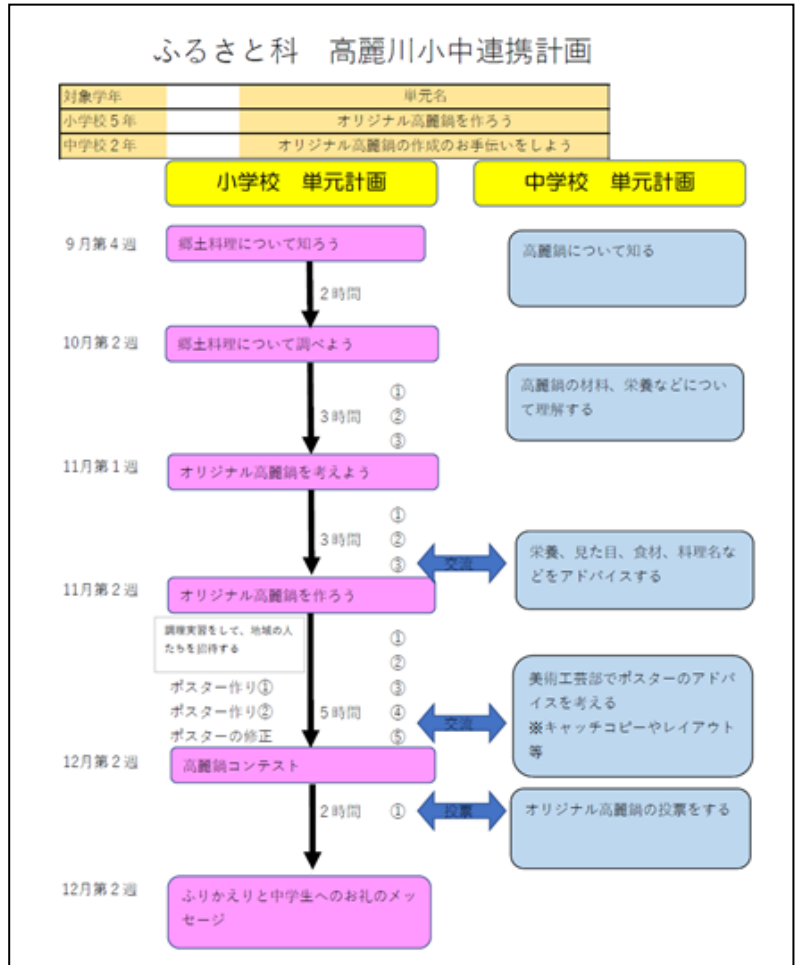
ふるさと科　高麗川小中連携計画

| 対象学年 | | 単元名 |
|---|---|---|
| 小学校５年 | | オリジナル高麗鍋を作ろう |
| 中学校２年 | | オリジナル高麗鍋の作成のお手伝いをしよう |

小学校　単元計画

中学校　単元計画

9月第４週

郷土料理について知ろう

高麗鍋について知る

2時間

10月第２週

郷土料理について調べよう

①
3時間　②
③

高麗鍋の材料、栄養などについて理解する

11月第１週

オリジナル高麗鍋を考えよう

①
3時間　②
③

交流

栄養、見た目、食材、料理名などをアドバイスする

11月第２週

オリジナル高麗鍋を作ろう

調理実習をして、地域の人たちを招待する

①
②
ポスター作り①　③
ポスター作り②　5時間　④
ポスターの修正　⑤

交流

美術工芸部でポスターのアドバイスを考える
※キャッチコピーやレイアウト等

12月第２週

高麗鍋コンテスト

2時間　①

投票

オリジナル高麗鍋の投票をする

12月第２週

ふりかえりと中学生へのお礼のメッセージ